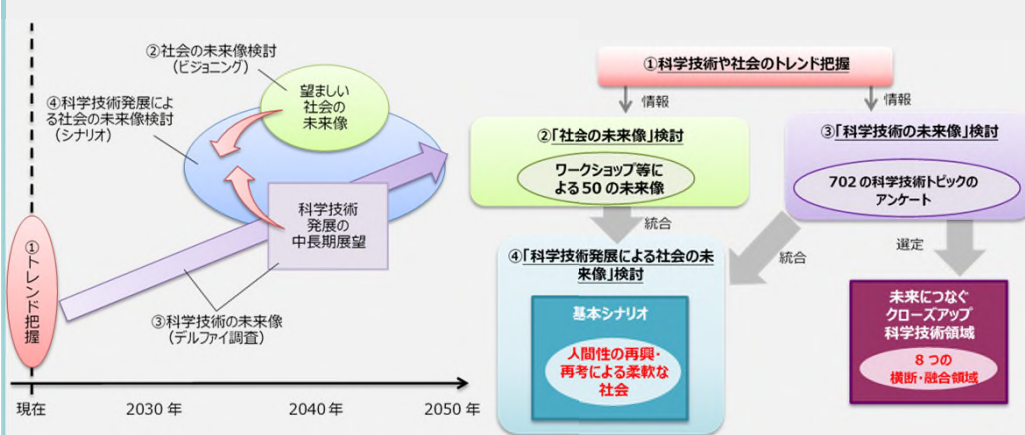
②社会の未来像検討
（ビジョニング）

④科学技術発展による社会の未来像検討
（シナリオ）

望ましい
社会の
未来像

科学技術
発展の
中長期展望

①トレンド把握

③科学技術の未来像
（デルファイ調査）

現在
2030 年
2040 年
2050 年

①科学技術や社会のトレンド把握

情報
情報

②「社会の未来像」検討

ワークショップ等による 50 の未来像

③「科学技術の未来像」検討

702 の科学技術トピックのアンケート

統合
統合
選定

④「科学技術発展による社会の未来像」検討

基本シナリオ

人間性の再興・再考による柔軟な社会

未来につなぐ
クローズアップ
科学技術領域

8 つの
横断・融合領域